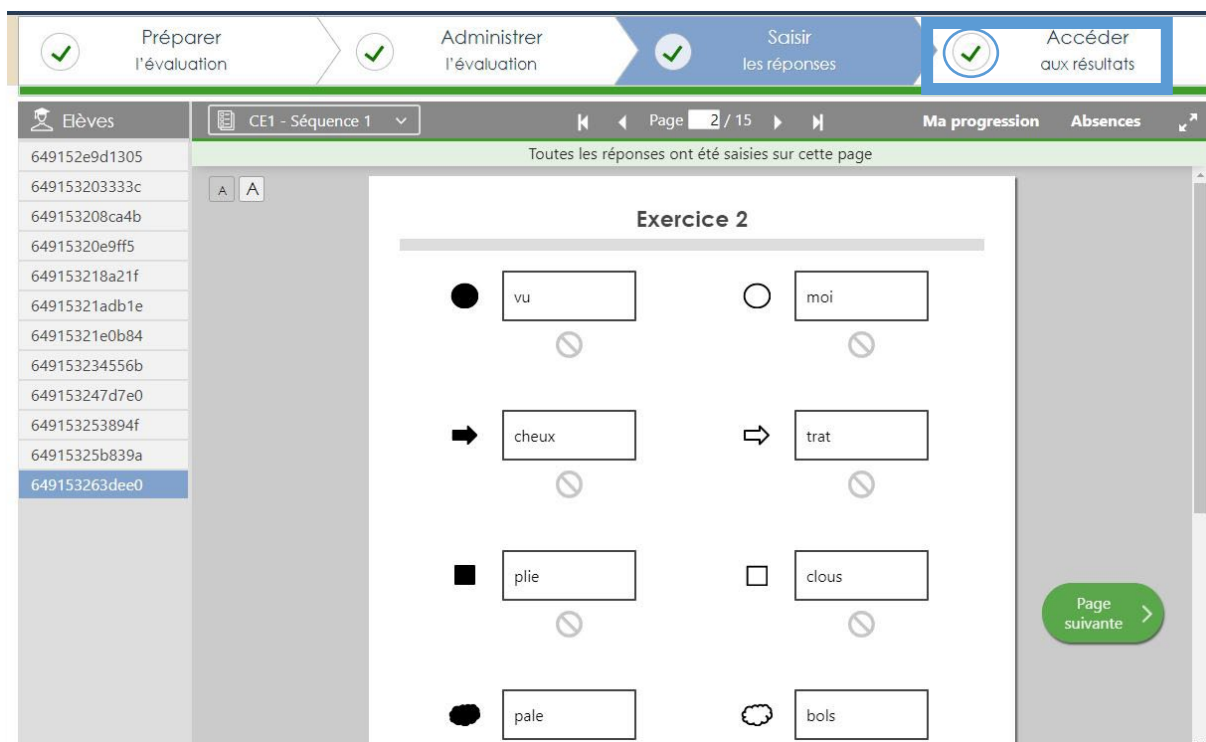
Préparer
l'évaluation

Administrer
l'évaluation

Saisir
les réponses

Accéder
aux résultats

Elèves

CE1 - Séquence 1

Page 2 / 15

Ma progression

Absences

Toutes les réponses ont été saisies sur cette page

649152e9d1305
649153203333c
649153208ca4b
64915320e9ff5
649153218a21f
64915321adb1e
64915321e0b84
649153234556b
649153247d7e0
649153253894f
64915325b839a
649153263dee0

A A

Exercice 2

vu

moi

cheux

trat

plie

clous

pale

bols

Page suivante